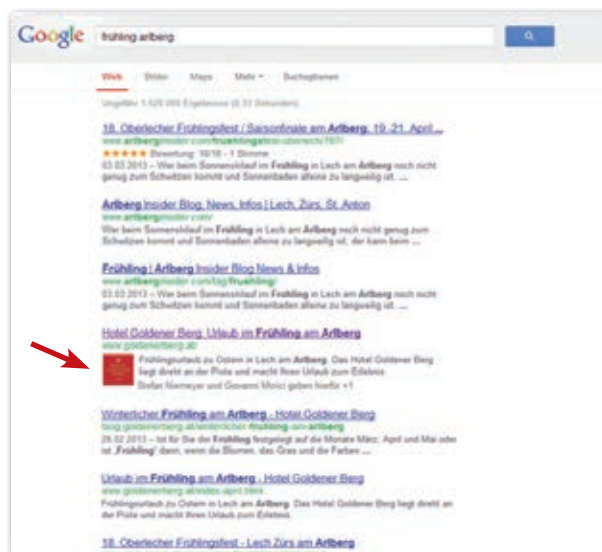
Google

frühling arlberg

Web Bilder Maps Mehr ▾ Suchoptionen

Ungefähr 1.120.000 Ergebnisse (0,22 Sekunden)

18. Oberlecher Frühlingsfest / Saisonfinale am Arlberg: 19.-21. April ...
www.arlberginsider.com/fruehlingsfest-oberlech-18/
★★★★★ Bewertung: 10/10 - 1 Stimme
03.03.2013 – Wer beim Sonnenskilauf im Frühling in Lech am Arlberg noch nicht genug zum Schwitzen kommt und Sonnenbaden alleine zu langweilig ist, ...

Arlberg Insider Blog, News, Infos | Lech, Zürs, St. Anton
www.arlberginsider.com/
Wer beim Sonnenskilauf im Frühling in Lech am Arlberg noch nicht genug zum Schwitzen kommt und Sonnenbaden alleine zu langweilig ist, der kann beim ...

Frühling | Arlberg Insider Blog News & Infos
www.arlberginsider.com/tag/fruehling/
03.03.2013 – Wer beim Sonnenskilauf im Frühling in Lech am Arlberg noch nicht genug zum Schwitzen kommt und Sonnenbaden alleine zu langweilig ist, ...

Hotel Goldener Berg: Urlaub im Frühling am Arlberg
www.goldenerberg.at/
Frühlingsurlaub zu Ostern in Lech am Arlberg. Das Hotel Goldener Berg liegt direkt an der Piste und macht Ihren Urlaub zum Erlebnis.
Stefan Niemeyer und Giovanni Moici geben hier +1

Winterlicher Frühling am Arlberg - Hotel Goldener Berg
blog.goldenerberg.at/winterlicher-fruehling-am-arlberg
26.02.2013 – Ist für Sie der Frühling festgelegt auf die Monate März, April und Mai oder ist „Frühling" dann, wenn die Blumen, das Gras und die Farben ...

Urlaub im Frühling am Arlberg - Hotel Goldener Berg
www.goldenerberg.at/index-april.html
Frühlingsurlaub zu Ostern in Lech am Arlberg. Das Hotel Goldener Berg liegt direkt an der Piste und macht Ihren Urlaub zum Erlebnis.

18. Oberlecher Frühlingsfest - Lech Zürs am Arlberg